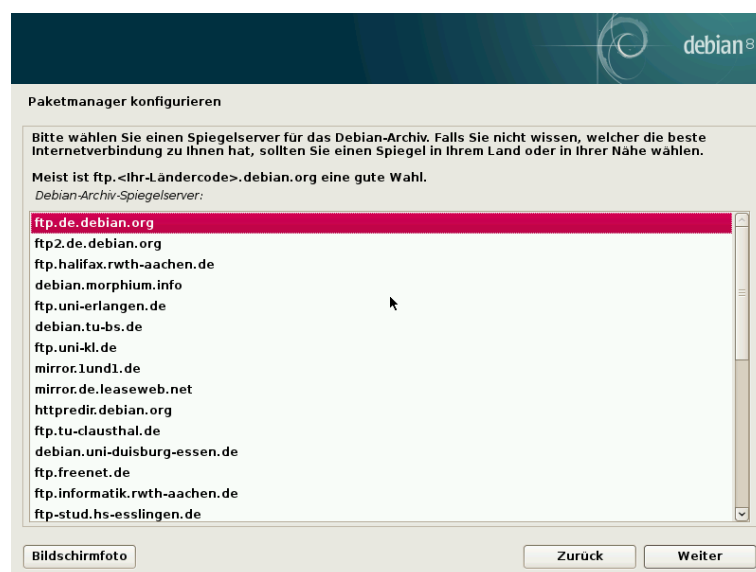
debian 8

Paketmanager konfigurieren

Bitte wählen Sie einen Spiegelserver für das Debian-Archiv. Falls Sie nicht wissen, welcher die beste Internetverbindung zu Ihnen hat, sollten Sie einen Spiegel in Ihrem Land oder in Ihrer Nähe wählen.

Meist ist ftp.<Ihr-Ländercode>.debian.org eine gute Wahl.

Debian-Archiv-Spiegelserver:

ftp.de.debian.org
ftp2.de.debian.org
ftp.halifax.rwth-aachen.de
debian.morphium.info
ftp.uni-erlangen.de
debian.tu-bs.de
ftp.uni-kl.de
mirror.1und1.de
mirror.de.leaseweb.net
httpredir.debian.org
ftp.tu-clausthal.de
debian.uni-duisburg-essen.de
ftp.freenet.de
ftp.informatik.rwth-aachen.de
ftp-stud.hs-esslingen.de

Bildschirmfoto

Zurück

Weiter